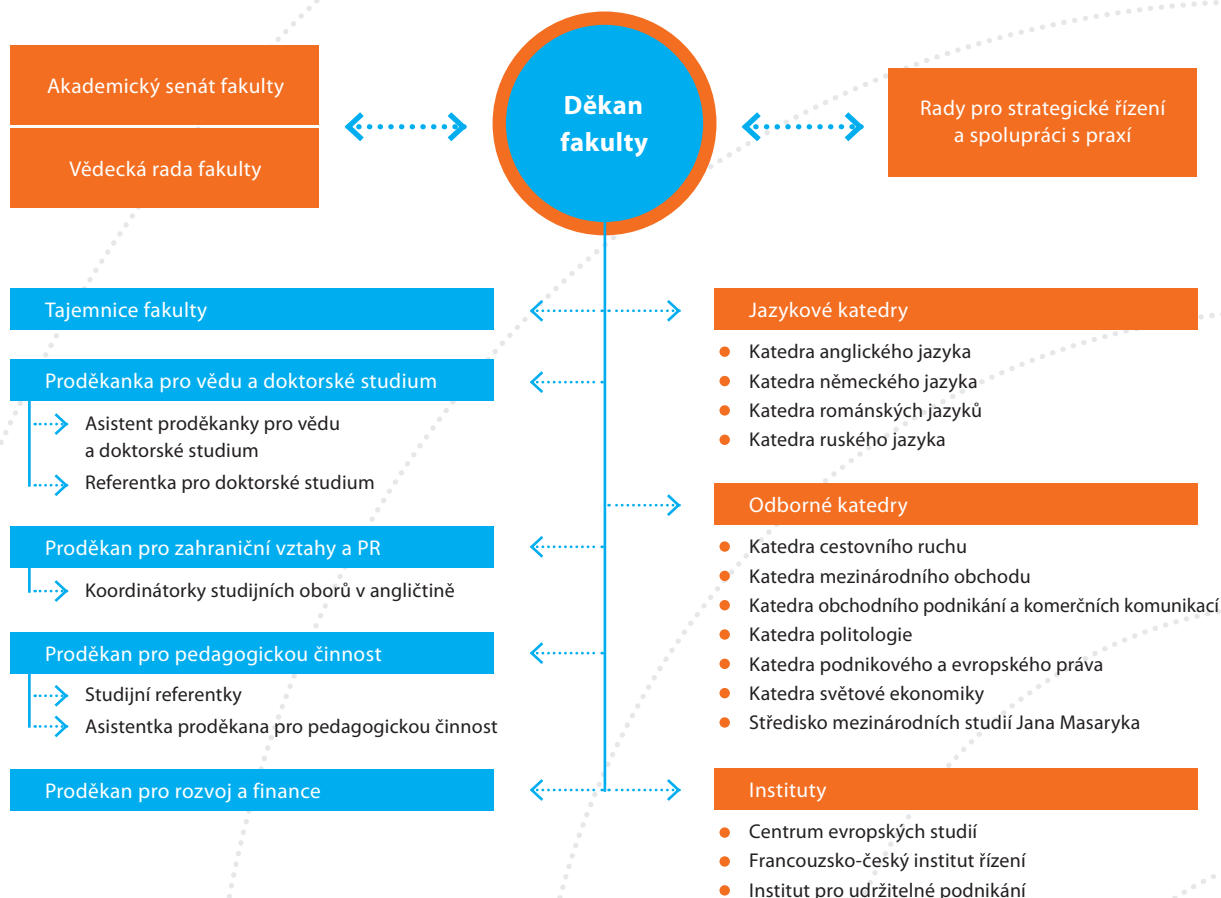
Akademický senát fakulty

Vědecká rada fakulty

Děkan fakulty

Rady pro strategické řízení a spolupráci s praxí

Tajemnice fakulty

Proděkanka pro vědu a doktorské studium

Asistent proděkanky pro vědu a doktorské studium

Referentka pro doktorské studium

Proděkan pro zahraniční vztahy a PR

Koordinátorky studijních oborů v angličtině

Proděkan pro pedagogickou činnost

Studijní referentky

Asistentka proděkana pro pedagogickou činnost

Proděkan pro rozvoj a finance

Jazykové katedry

- Katedra anglického jazyka
- Katedra německého jazyka
- Katedra románských jazyků
- Katedra ruského jazyka

Odborné katedry

- Katedra cestovního ruchu
- Katedra mezinárodního obchodu
- Katedra obchodního podnikání a komerčních komunikací
- Katedra politologie
- Katedra podnikového a evropského práva
- Katedra světové ekonomiky
- Středisko mezinárodních studií Jana Masaryka

Instituty

- Centrum evropských studií
- Francouzsko-český institut řízení
- Institut pro udržitelné podnikání